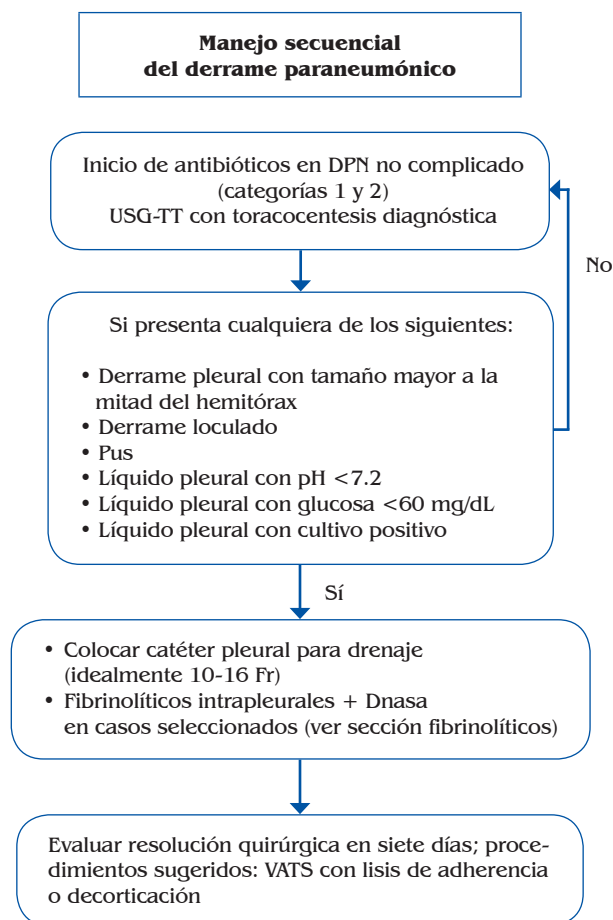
**Manejo secuencial del derrame paraneumónico**

Inicio de antibióticos en DPN no complicado (categorías 1 y 2)
USG-TT con toracocentesis diagnóstica

No

Si presenta cualquiera de los siguientes:

• Derrame pleural con tamaño mayor a la mitad del hemitórax
• Derrame loculado
• Pus
• Líquido pleural con pH <7.2
• Líquido pleural con glucosa <60 mg/dL
• Líquido pleural con cultivo positivo

Sí

• Colocar catéter pleural para drenaje (idealmente 10-16 Fr)
• Fibrinolíticos intrapleurales + Dnasa en casos seleccionados (ver sección fibrinolíticos)

Evaluar resolución quirúrgica en siete días; procedimientos sugeridos: VATS con lisis de adherencia o decorticación